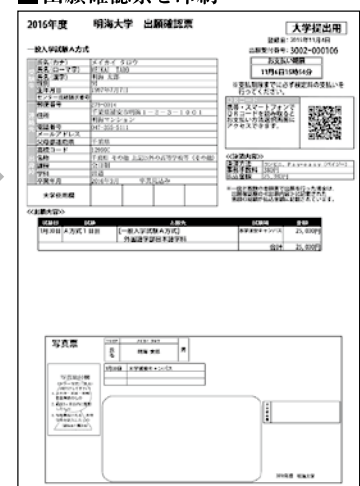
■出願確認票を印刷

2016年度　明海大学　出願確認票

大学提出用

登録日：2015年11月4日
出願受付番号：3002-000106

お支払い期限
11月6日15時56分

※登録期限までに必ず検定料の支払いを行ってください。

一般入学試験A方式

| 氏名（カナ） | メイカイ タロウ |
|---|---|
| 氏名（英字） | MEIKAI TARO |
| 氏名（漢字） | 明海 太郎 |
| 性別 | 男 |
| 生年月日 | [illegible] |
| 郵便番号 | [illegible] |
| 住所 | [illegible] |
| 電話番号 | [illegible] |
| メールアドレス | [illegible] |
| 高校コード | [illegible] |
| 高校名 | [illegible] |
| 学科 | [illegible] |
| 卒業年月 | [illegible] |

携帯・スマートフォンでQRコードを読み取るとお支払い方法確認用画面にアクセスできます。

≪決済内容≫
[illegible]

大学使用欄

≪出願内容≫

| 試験日 | 試験 | 入試名 | 試験場 | 金額 |
|---|---|---|---|---|
| 1月31日 | A方式 1日目 | [一般入学試験A方式] 外国語学部日本語学科 | 浦安キャンパス | 35,000円 |
| | | | 合計 | 35,000円 |

写真票

| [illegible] | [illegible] | |
|---|---|---|
| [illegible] | 明海 太郎 | 男 |
| 1月31日 | 浦安キャンパス | |

写真貼付欄

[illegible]